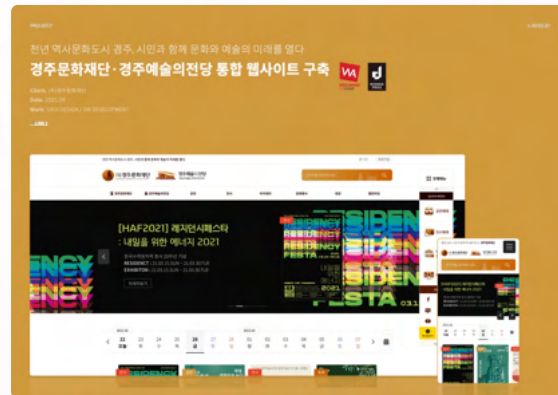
PROJECT

천년 역사문화도시 경주, 시민과 함께 문화와 예술의 미래를 열다

경주문화재단·경주예술의전당 통합 웹사이트 구축

Client. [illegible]
Date. 2021.09
Work. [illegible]

[HAF2021] 레지던시페스타
: 내일을 위한 에너지 2021

RESIDENCY
EXHIBITION

22 23 24 25 26 27 28 29 30 01 02 03 04 05 06 07